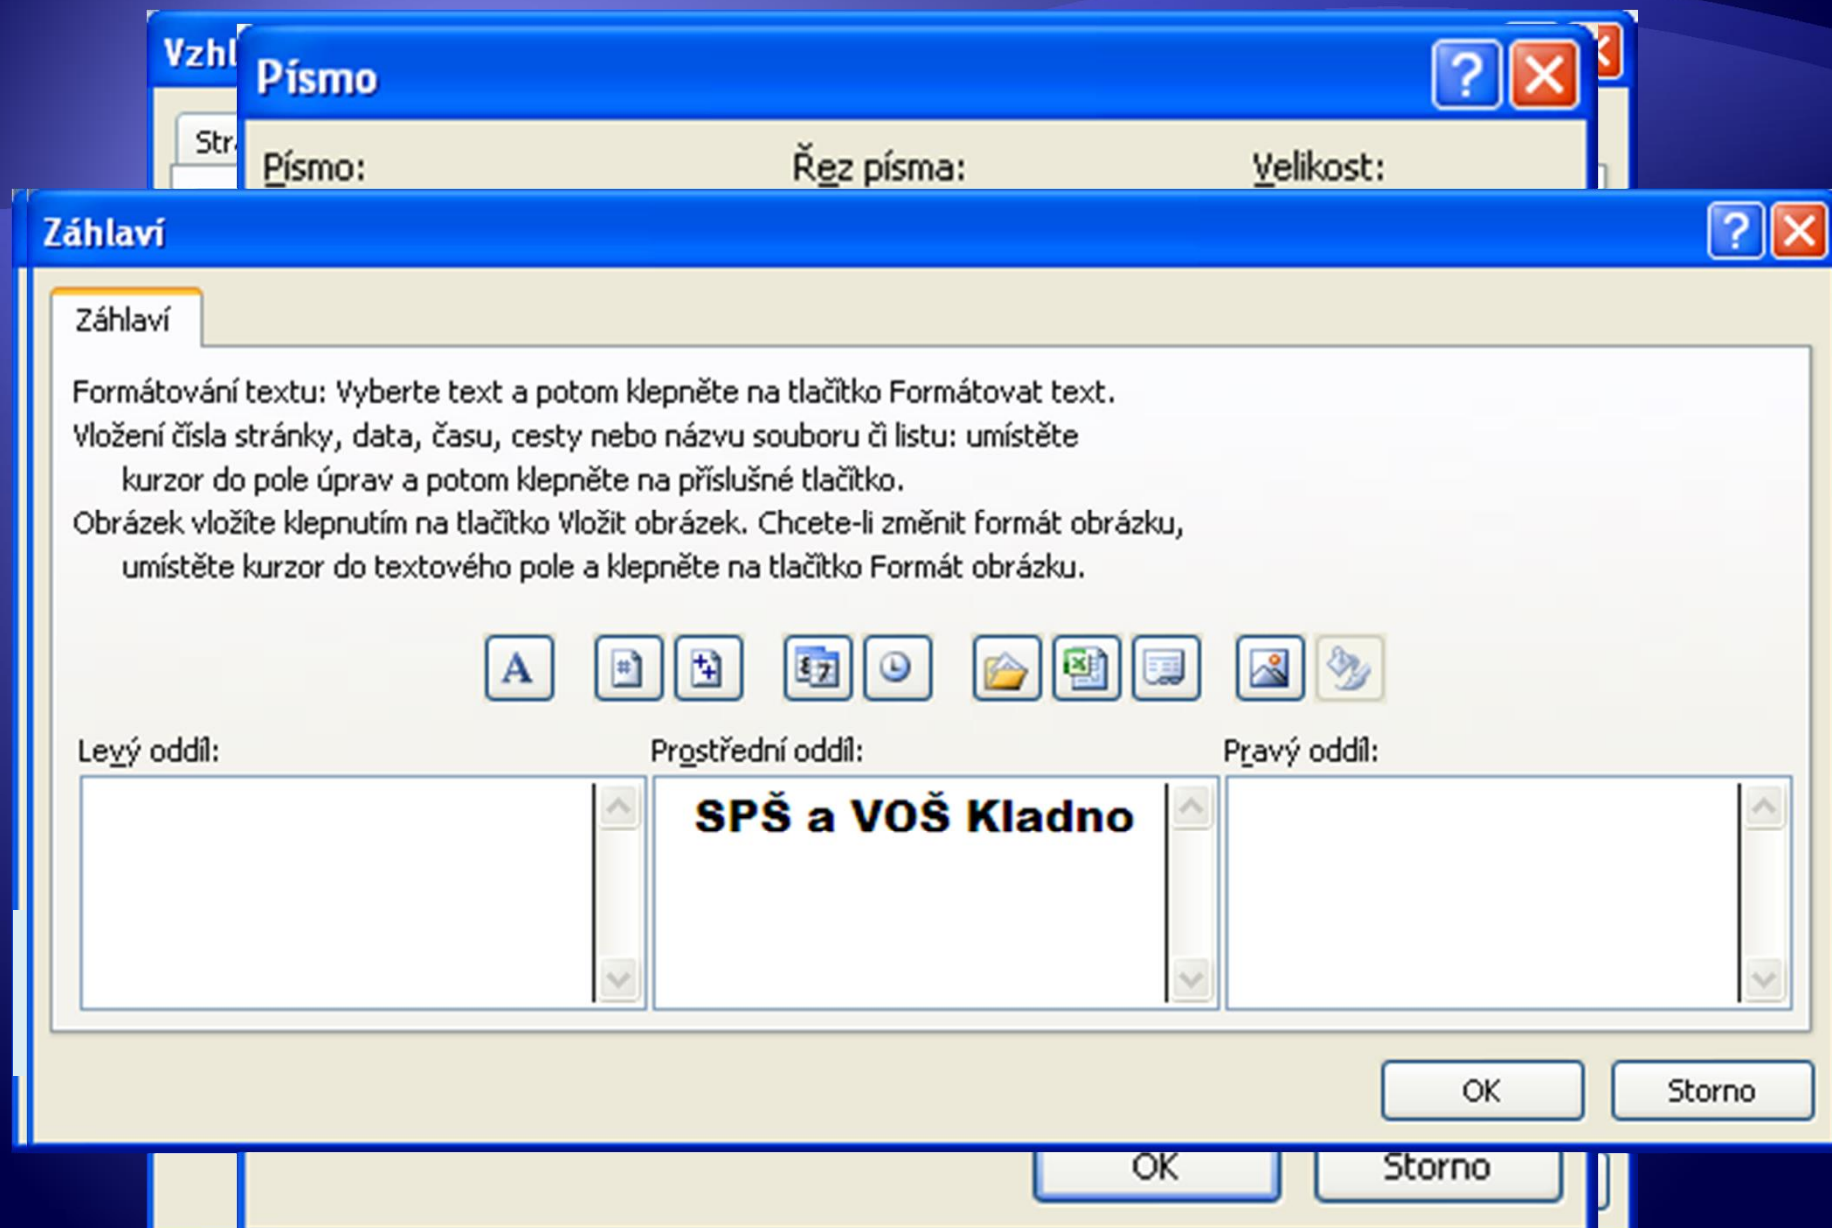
Vzhl

Str

Písmo

Písmo:

Řez písma:

Velikost:

Záhlaví

Záhlaví

Formátování textu: Vyberte text a potom klepněte na tlačítko Formátovat text.
Vložení čísla stránky, data, času, cesty nebo názvu souboru či listu: umístěte kurzor do pole úprav a potom klepněte na příslušné tlačítko.
Obrázek vložíte klepnutím na tlačítko Vložit obrázek. Chcete-li změnit formát obrázku, umístěte kurzor do textového pole a klepněte na tlačítko Formát obrázku.

A

Levý oddíl:

Prostřední oddíl:

Pravý oddíl:

SPŠ a VOŠ Kladno

OK

Storno

OK

Storno